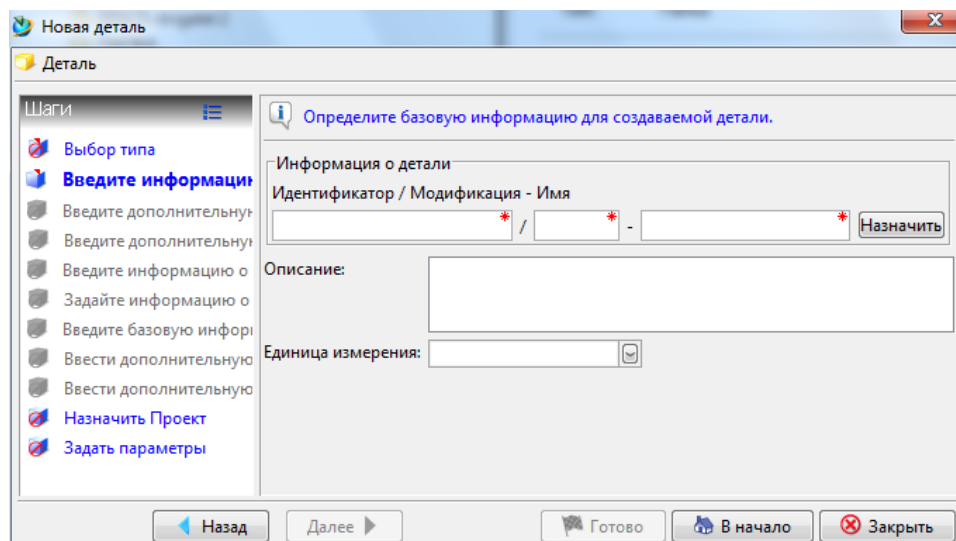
Новая деталь

Деталь

Шаги

Выбор типа

Введите информаци

Введите дополнительну

Введите дополнительну

Введите информацию о

Задайте информацию о

Введите базовую инфор

Ввести дополнительную

Ввести дополнительную

Назначить Проект

Задать параметры

Определите базовую информацию для создаваемой детали.

Информация о детали

Идентификатор / Модификация - Имя

* / * - *

Назначить

Описание:

Единица измерения:

Назад

Далее

Готово

В начало

Закрыть